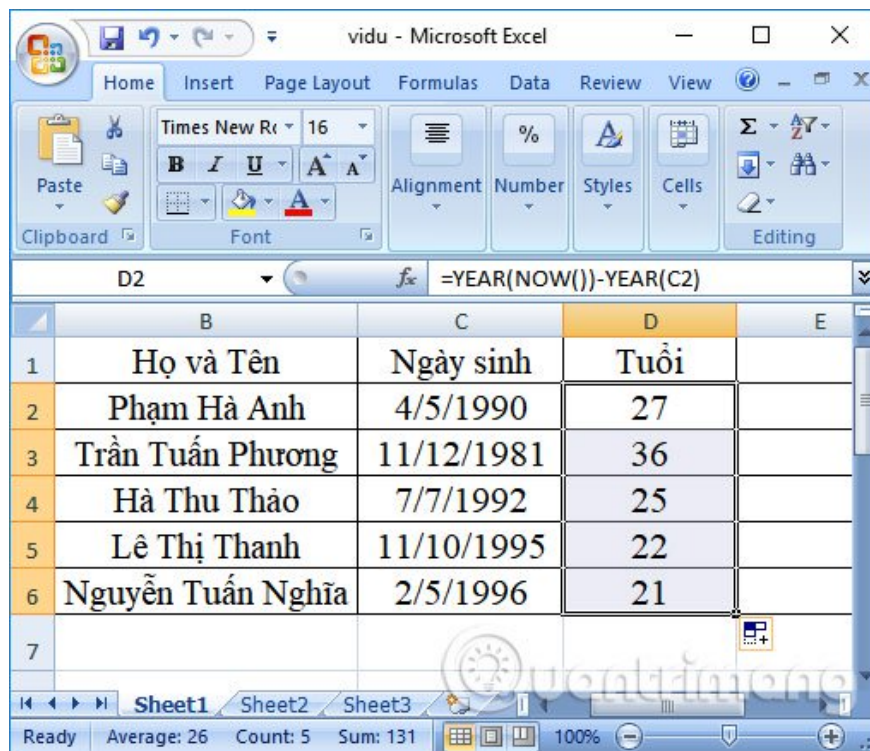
vidu - Microsoft Excel

Home Insert Page Layout Formulas Data Review View

Paste
Clipboard

Times New Ro 16
B I U A A
Font

Alignment Number Styles Cells

Editing

D2 $f_x$ =YEAR(NOW())-YEAR(C2)

|   | B | C | D | E |
|---|---|---|---|---|
| 1 | Họ và Tên | Ngày sinh | Tuổi | |
| 2 | Phạm Hà Anh | 4/5/1990 | 27 | |
| 3 | Trần Tuấn Phương | 11/12/1981 | 36 | |
| 4 | Hà Thu Thảo | 7/7/1992 | 25 | |
| 5 | Lê Thị Thanh | 11/10/1995 | 22 | |
| 6 | Nguyễn Tuấn Nghĩa | 2/5/1996 | 21 | |
| 7 | | | | |

Sheet1 Sheet2 Sheet3

Ready Average: 26 Count: 5 Sum: 131 100%

Quantrimang